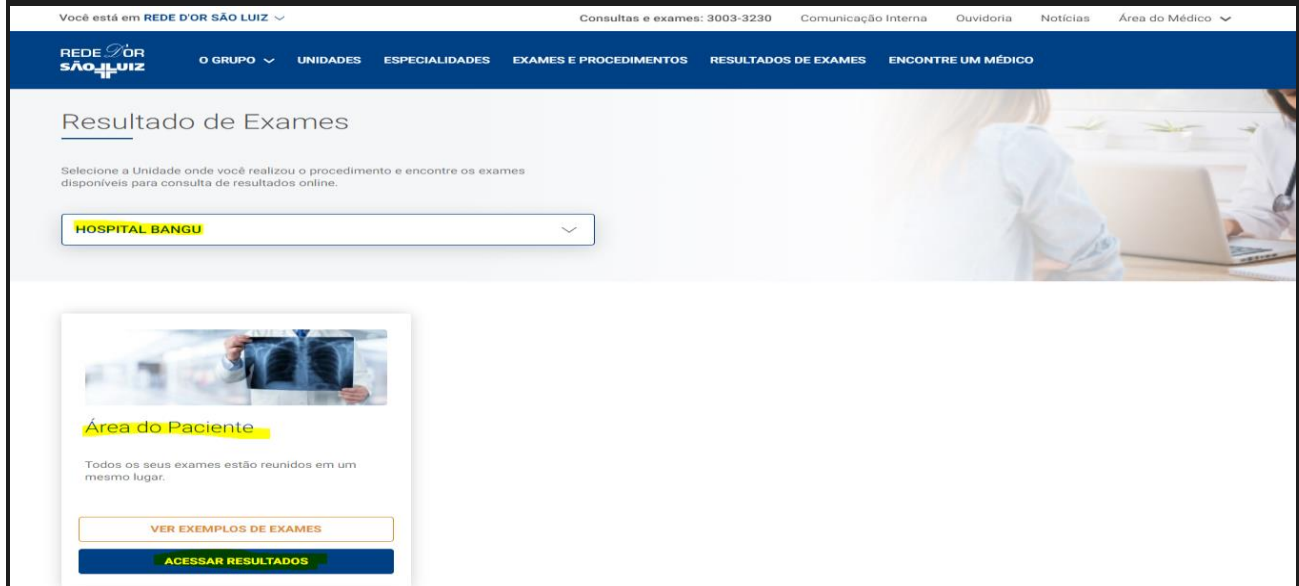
Você está em REDE D'OR SÃO LUIZ

Consultas e exames: 3003-3230 Comunicação Interna Ouvidoria Notícias Área do Médico

REDE D'OR SÃO LUIZ

O GRUPO UNIDADES ESPECIALIDADES EXAMES E PROCEDIMENTOS RESULTADOS DE EXAMES ENCONTRE UM MÉDICO

Resultado de Exames

Selecione a Unidade onde você realizou o procedimento e encontre os exames disponíveis para consulta de resultados online.

HOSPITAL BANGU

Área do Paciente

Todos os seus exames estão reunidos em um mesmo lugar.

VER EXEMPLOS DE EXAMES

ACESSAR RESULTADOS